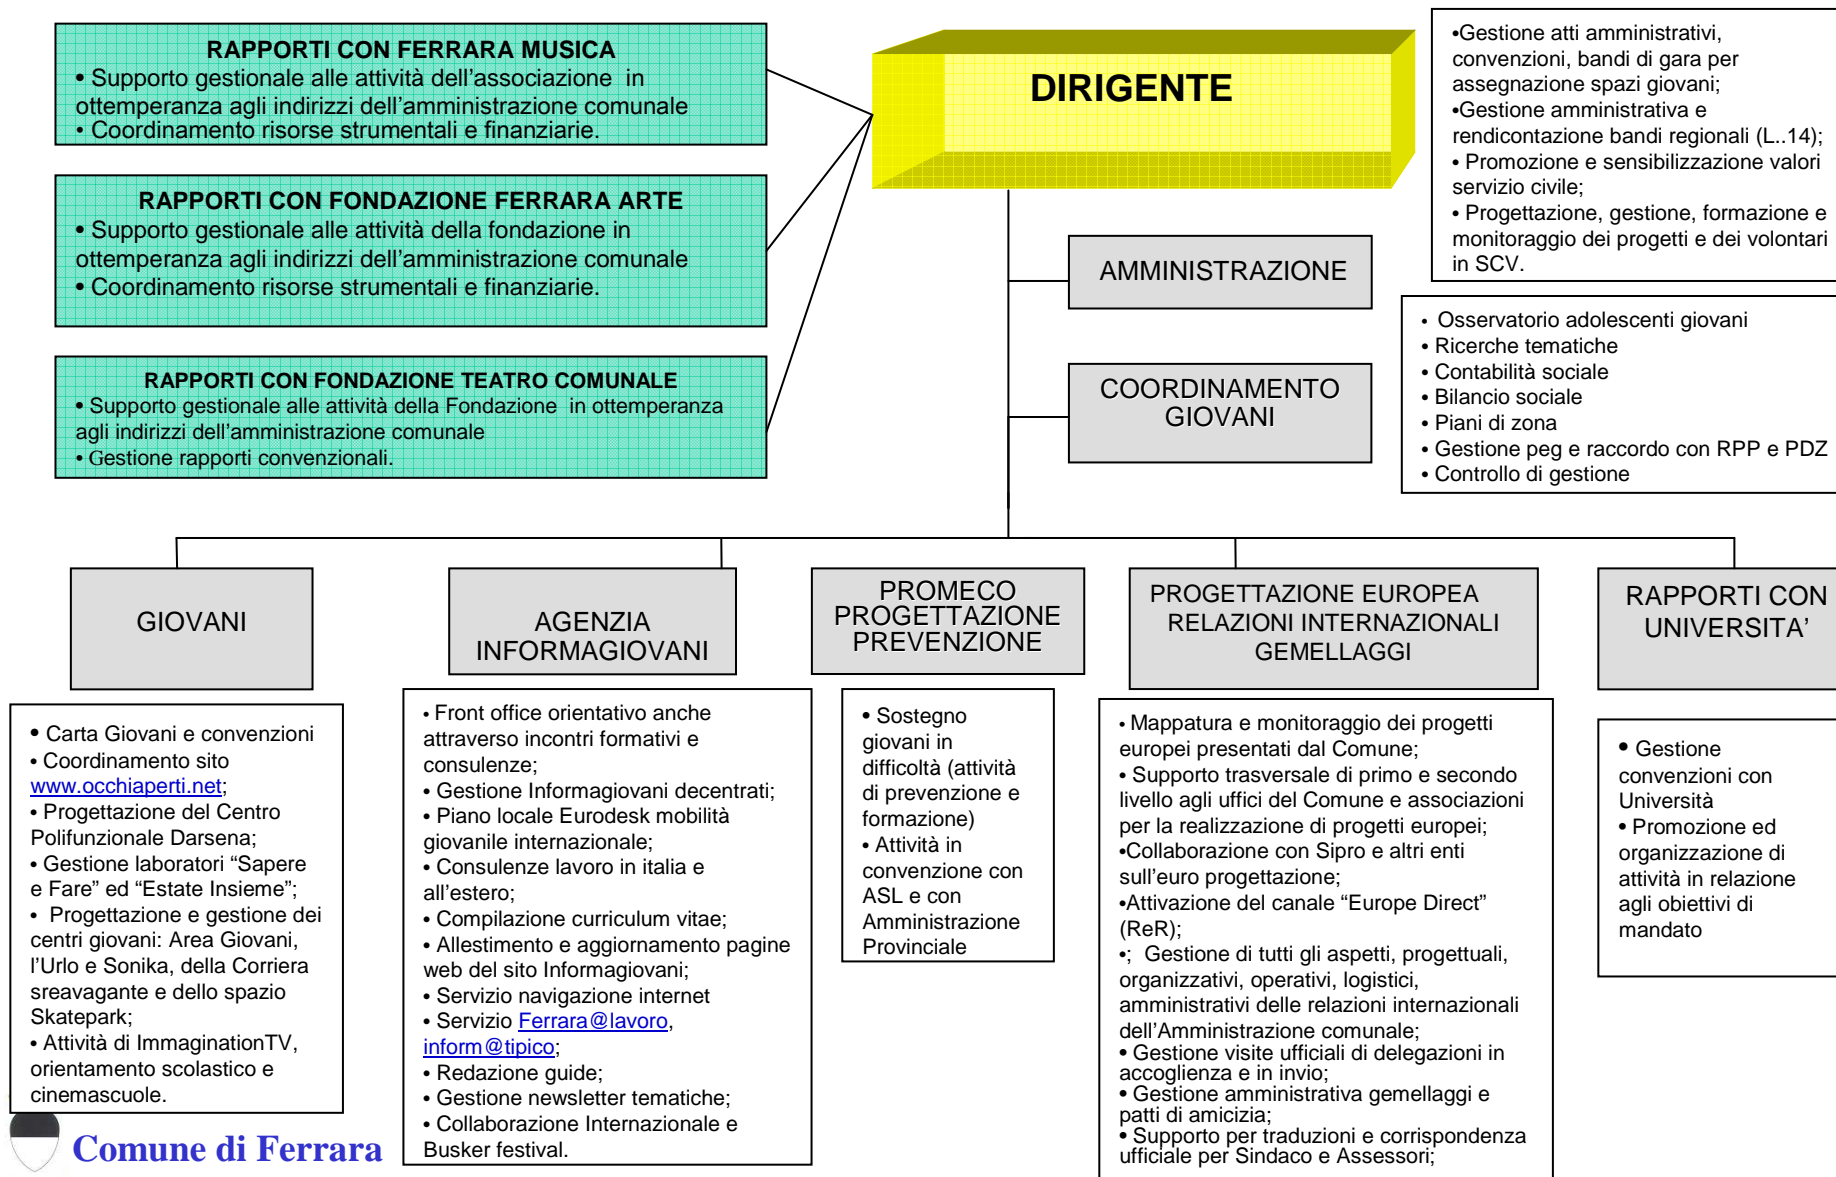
RAPPORTI CON FERRARA MUSICA
• Supporto gestionale alle attività dell'associazione in ottemperanza agli indirizzi dell'amministrazione comunale
• Coordinamento risorse strumentali e finanziarie.

RAPPORTI CON FONDAZIONE FERRARA ARTE
• Supporto gestionale alle attività della fondazione in ottemperanza agli indirizzi dell'amministrazione comunale
• Coordinamento risorse strumentali e finanziarie.

RAPPORTI CON FONDAZIONE TEATRO COMUNALE
• Supporto gestionale alle attività della Fondazione in ottemperanza agli indirizzi dell'amministrazione comunale
• Gestione rapporti convenzionali.

DIRIGENTE

•Gestione atti amministrativi, convenzioni, bandi di gara per assegnazione spazi giovani;
•Gestione amministrativa e rendicontazione bandi regionali (L..14);
• Promozione e sensibilizzazione valori servizio civile;
• Progettazione, gestione, formazione e monitoraggio dei progetti e dei volontari in SCV.

AMMINISTRAZIONE

COORDINAMENTO GIOVANI

• Osservatorio adolescenti giovani
• Ricerche tematiche
• Contabilità sociale
• Bilancio sociale
• Piani di zona
• Gestione peg e raccordo con RPP e PDZ
• Controllo di gestione

GIOVANI

AGENZIA INFORMAGIOVANI

PROMECO PROGETTAZIONE PREVENZIONE

PROGETTAZIONE EUROPEA RELAZIONI INTERNAZIONALI GEMELLAGGI

RAPPORTI CON UNIVERSITA'

• Carta Giovani e convenzioni
• Coordinamento sito www.occhiaperti.net;
• Progettazione del Centro Polifunzionale Darsena;
• Gestione laboratori "Sapere e Fare" ed "Estate Insieme";
• Progettazione e gestione dei centri giovani: Area Giovani, l'Urlo e Sonika, della Corriera sreavagante e dello spazio Skatepark;
• Attività di ImmaginationTV, orientamento scolastico e cinemascuole.

• Front office orientativo anche attraverso incontri formativi e consulenze;
• Gestione Informagiovani decentrati;
• Piano locale Eurodesk mobilità giovanile internazionale;
• Consulenze lavoro in italia e all'estero;
• Compilazione curriculum vitae;
• Allestimento e aggiornamento pagine web del sito Informagiovani;
• Servizio navigazione internet
• Servizio Ferrara@lavoro, inform@tipico;
• Redazione guide;
• Gestione newsletter tematiche;
• Collaborazione Internazionale e Busker festival.

• Sostegno giovani in difficoltà (attività di prevenzione e formazione)
• Attività in convenzione con ASL e con Amministrazione Provinciale

• Mappatura e monitoraggio dei progetti europei presentati dal Comune;
• Supporto trasversale di primo e secondo livello agli uffici del Comune e associazioni per la realizzazione di progetti europei;
•Collaborazione con Sipro e altri enti sull'euro progettazione;
•Attivazione del canale "Europe Direct" (ReR);
•; Gestione di tutti gli aspetti, progettuali, organizzativi, operativi, logistici, amministrativi delle relazioni internazionali dell'Amministrazione comunale;
• Gestione visite ufficiali di delegazioni in accoglienza e in invio;
• Gestione amministrativa gemellaggi e patti di amicizia;
• Supporto per traduzioni e corrispondenza ufficiale per Sindaco e Assessori;

• Gestione convenzioni con Università
• Promozione ed organizzazione di attività in relazione agli obiettivi di mandato

Comune di Ferrara